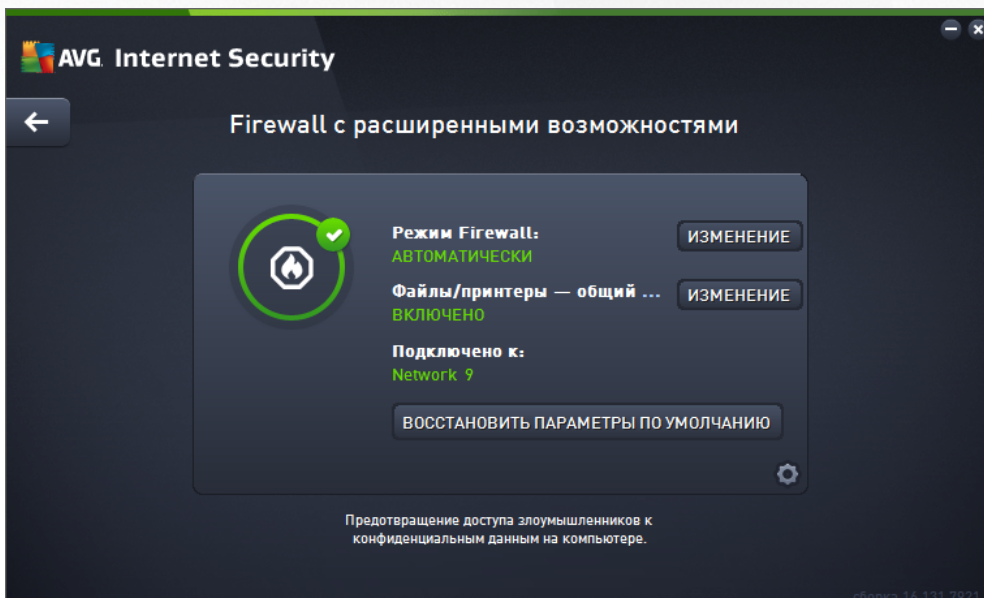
AVG. Internet Security

Firewall с расширенными возможностями

Режим Firewall:
АВТОМАТИЧЕСКИ

ИЗМЕНЕНИЕ

Файлы/принтеры — общий ...
ВКЛЮЧЕНО

ИЗМЕНЕНИЕ

Подключено к:
Network 9

ВОССТАНОВИТЬ ПАРАМЕТРЫ ПО УМОЛЧАНИЮ

Предотвращение доступа злоумышленников к конфиденциальным данным на компьютере.

сборка 16.131.7921